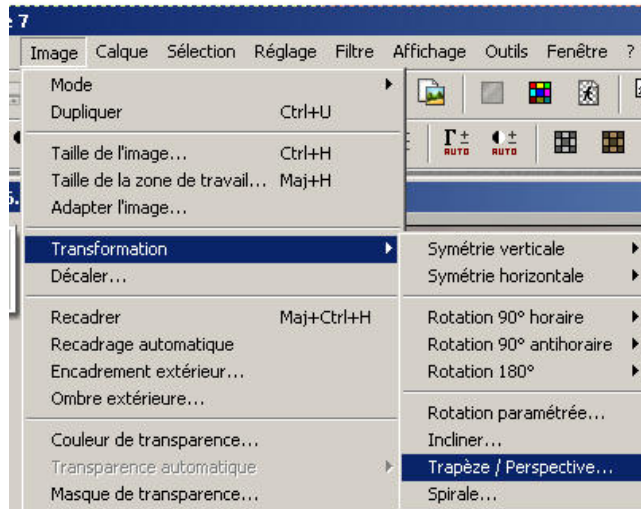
e 7

Image Calque Sélection Réglage Filtre Affichage Outils Fenêtre ?

Mode
Dupliquer Ctrl+U

Taille de l'image... Ctrl+H
Taille de la zone de travail... Maj+H
Adapter l'image...

Transformation
Décaler...

Recadrer Maj+Ctrl+H
Recadrage automatique
Encadrement extérieur...
Ombre extérieure...

Couleur de transparence...
Transparence automatique
Masque de transparence...

AUTO AUTO

Symétrie verticale
Symétrie horizontale

Rotation 90° horaire
Rotation 90° antihoraire
Rotation 180°

Rotation paramétrée...
Incliner...
Trapèze / Perspective...
Spirale...